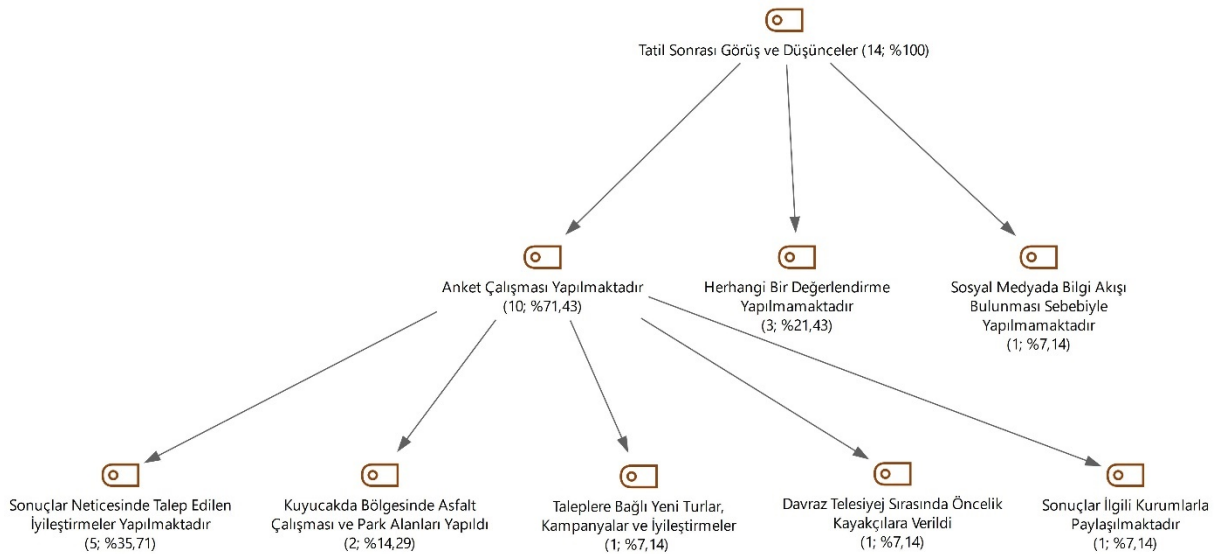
Tatil Sonrası Görüş ve Düşünceler (14; %100)

Anket Çalışması Yapılmaktadır (10; %71,43)

Herhangi Bir Değerlendirme Yapılmamaktadır (3; %21,43)

Sosyal Medyada Bilgi Akışı Bulunması Sebebiyle Yapılmamaktadır (1; %7,14)

Sonuçlar Neticesinde Talep Edilen İyileştirmeler Yapılmaktadır (5; %35,71)

Kuyucakda Bölgesinde Asfalt Çalışması ve Park Alanları Yapıldı (2; %14,29)

Taleplere Bağlı Yeni Turlar, Kampanyalar ve İyileştirmeler (1; %7,14)

Davraz Telesiyej Sırasında Öncelik Kayakçılara Verildi (1; %7,14)

Sonuçlar İlgili Kurumlarla Paylaşılmaktadır (1; %7,14)